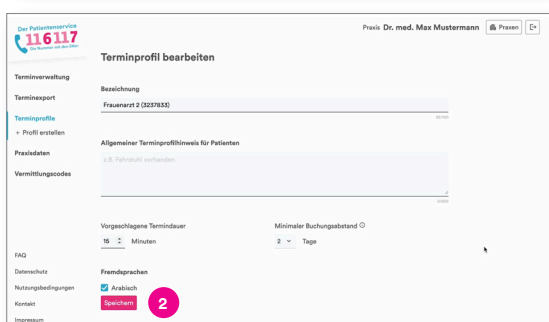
Der Patientenservice
116117
Die Nummer mit den Elfen

Praxis Dr. med. Max Mustermann

Praxen

Terminverwaltung

Terminexport

Terminprofile

+ Profil erstellen

Praxisdaten

Vermittlungscodes

FAQ

Datenschutz

Nutzungsbedingungen

Kontakt

Impressum

Terminprofil bearbeiten

Bezeichnung

Frauenarzt 2 (3237833)

Allgemeiner Terminprofilhinweis für Patienten

z.B. Fahrstuhl vorhanden

Vorgeschlagene Termindauer

15 Minuten

Minimaler Buchungsabstand

2 Tage

Fremdsprachen

Arabisch

Speichern

2